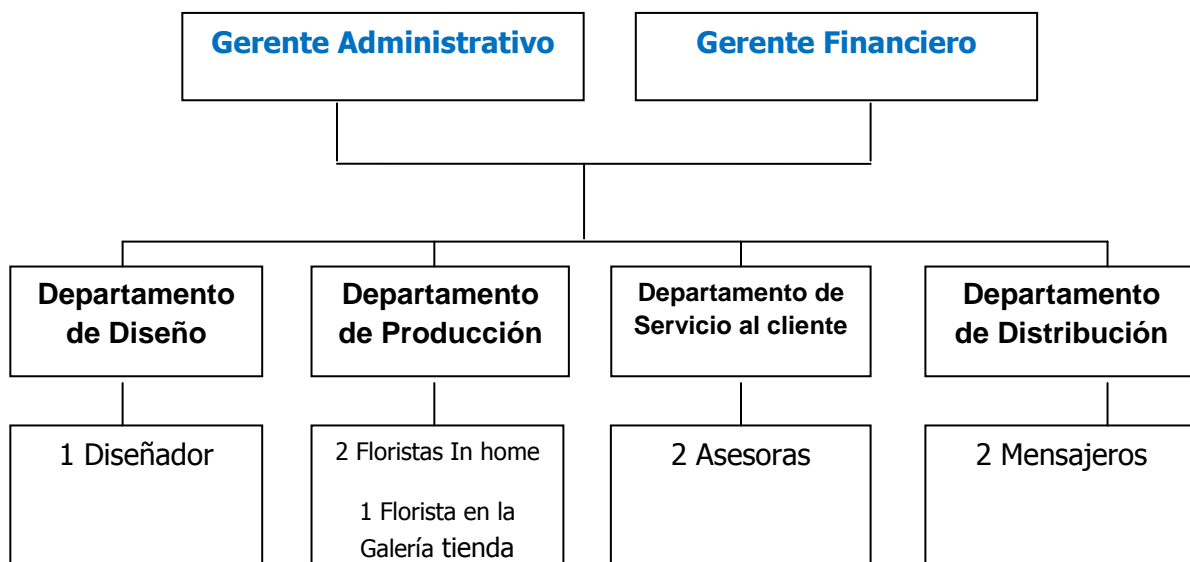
Gerente Administrativo

Gerente Financiero

Departamento de Diseño

Departamento de Producción

Departamento de Servicio al cliente

Departamento de Distribución

1 Diseñador

2 Floristas In home

1 Florista en la Galería tienda

2 Asesoras

2 Mensajeros